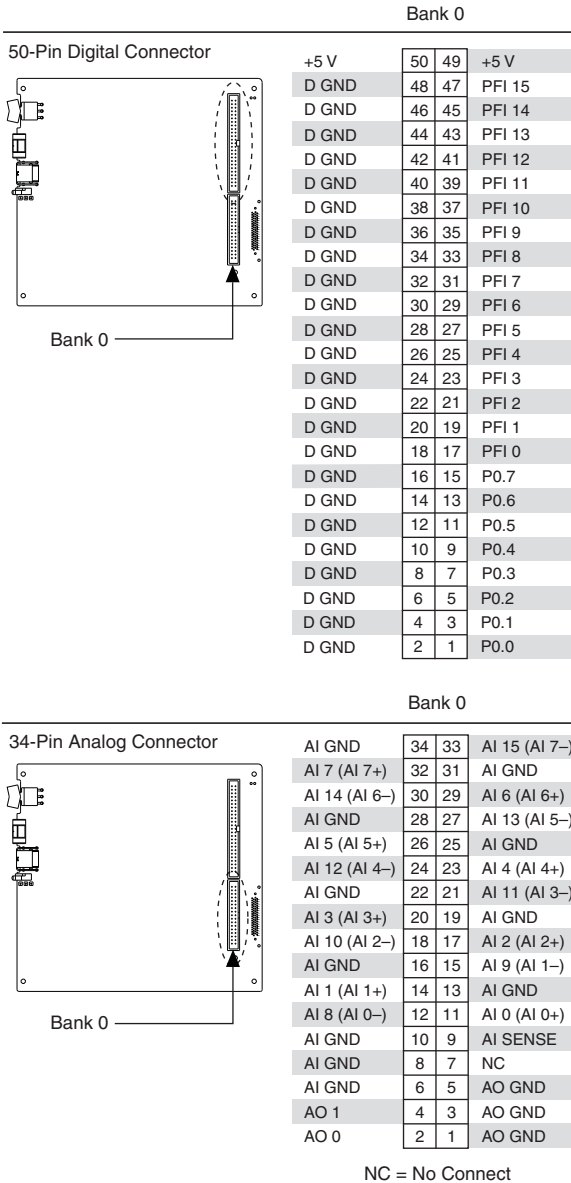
50-Pin Digital Connector

Bank 0

Bank 0

| | | | |
|---|---|---|---|
| +5 V | 50 | 49 | +5 V |
| D GND | 48 | 47 | PFI 15 |
| D GND | 46 | 45 | PFI 14 |
| D GND | 44 | 43 | PFI 13 |
| D GND | 42 | 41 | PFI 12 |
| D GND | 40 | 39 | PFI 11 |
| D GND | 38 | 37 | PFI 10 |
| D GND | 36 | 35 | PFI 9 |
| D GND | 34 | 33 | PFI 8 |
| D GND | 32 | 31 | PFI 7 |
| D GND | 30 | 29 | PFI 6 |
| D GND | 28 | 27 | PFI 5 |
| D GND | 26 | 25 | PFI 4 |
| D GND | 24 | 23 | PFI 3 |
| D GND | 22 | 21 | PFI 2 |
| D GND | 20 | 19 | PFI 1 |
| D GND | 18 | 17 | PFI 0 |
| D GND | 16 | 15 | P0.7 |
| D GND | 14 | 13 | P0.6 |
| D GND | 12 | 11 | P0.5 |
| D GND | 10 | 9 | P0.4 |
| D GND | 8 | 7 | P0.3 |
| D GND | 6 | 5 | P0.2 |
| D GND | 4 | 3 | P0.1 |
| D GND | 2 | 1 | P0.0 |

34-Pin Analog Connector

Bank 0

Bank 0

| | | | |
|---|---|---|---|
| AI GND | 34 | 33 | AI 15 (AI 7–) |
| AI 7 (AI 7+) | 32 | 31 | AI GND |
| AI 14 (AI 6–) | 30 | 29 | AI 6 (AI 6+) |
| AI GND | 28 | 27 | AI 13 (AI 5–) |
| AI 5 (AI 5+) | 26 | 25 | AI GND |
| AI 12 (AI 4–) | 24 | 23 | AI 4 (AI 4+) |
| AI GND | 22 | 21 | AI 11 (AI 3–) |
| AI 3 (AI 3+) | 20 | 19 | AI GND |
| AI 10 (AI 2–) | 18 | 17 | AI 2 (AI 2+) |
| AI GND | 16 | 15 | AI 9 (AI 1–) |
| AI 1 (AI 1+) | 14 | 13 | AI GND |
| AI 8 (AI 0–) | 12 | 11 | AI 0 (AI 0+) |
| AI GND | 10 | 9 | AI SENSE |
| AI GND | 8 | 7 | NC |
| AI GND | 6 | 5 | AO GND |
| AO 1 | 4 | 3 | AO GND |
| AO 0 | 2 | 1 | AO GND |

NC = No Connect